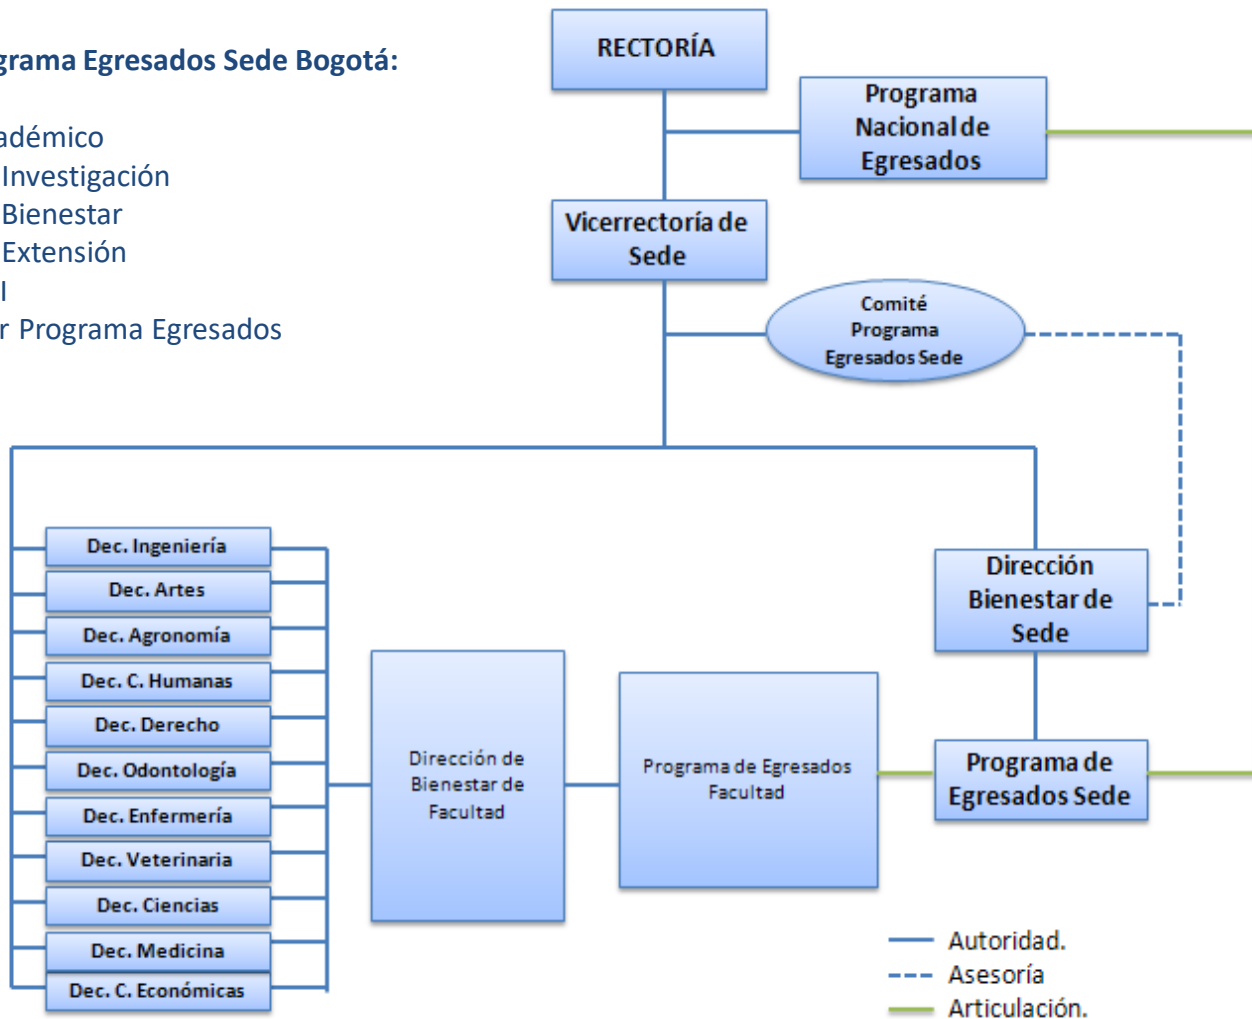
grama Egresados Sede Bogotá:

adémico
Investigación
Bienestar
Extensión
l
r Programa Egresados

RECTORÍA

Programa Nacional de Egresados

Vicerrectoría de Sede

Comité Programa Egresados Sede

Dec. Ingeniería
Dec. Artes
Dec. Agronomía
Dec. C. Humanas
Dec. Derecho
Dec. Odontología
Dec. Enfermería
Dec. Veterinaria
Dec. Ciencias
Dec. Medicina
Dec. C. Económicas

Dirección de Bienestar de Facultad

Programa de Egresados Facultad

Dirección Bienestar de Sede

Programa de Egresados Sede

Autoridad.
Asesoría
Articulación.